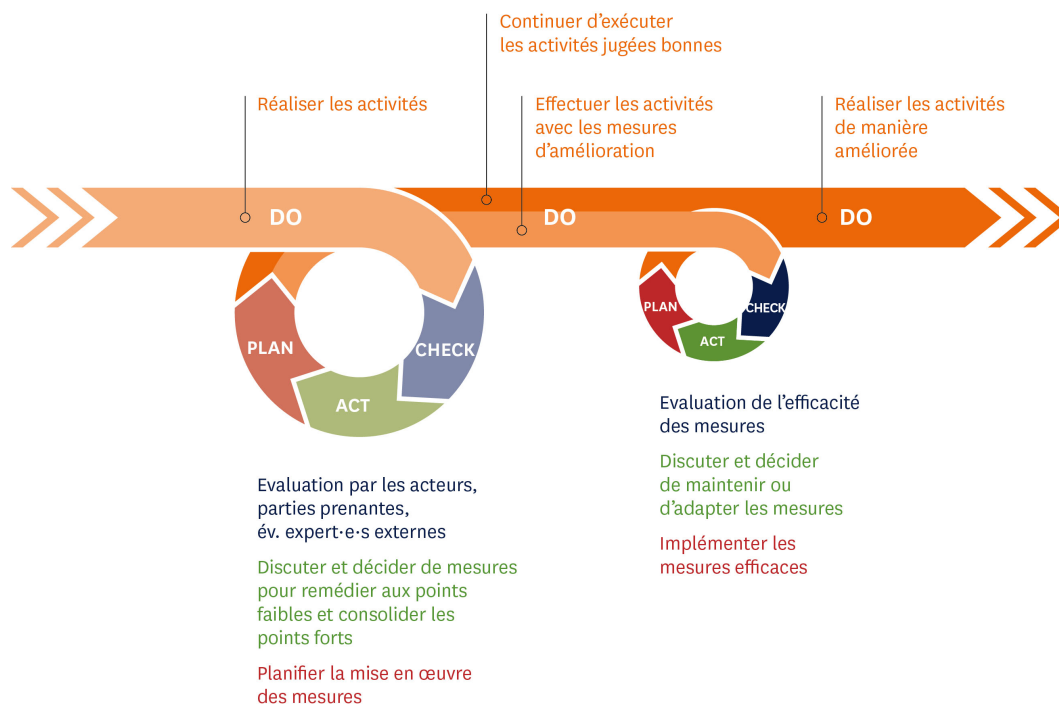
Continuer d'exécuter les activités jugées bonnes

Réaliser les activités

Effectuer les activités avec les mesures d'amélioration

Réaliser les activités de manière améliorée

DO

DO

DO

PLAN

CHECK

ACT

PLAN

CHECK

ACT

Evaluation par les acteurs, parties prenantes, év. expert·e·s externes

Discuter et décider de mesures pour remédier aux points faibles et consolider les points forts

Planifier la mise en œuvre des mesures

Evaluation de l'efficacité des mesures

Discuter et décider de maintenir ou d'adapter les mesures

Implémenter les mesures efficaces